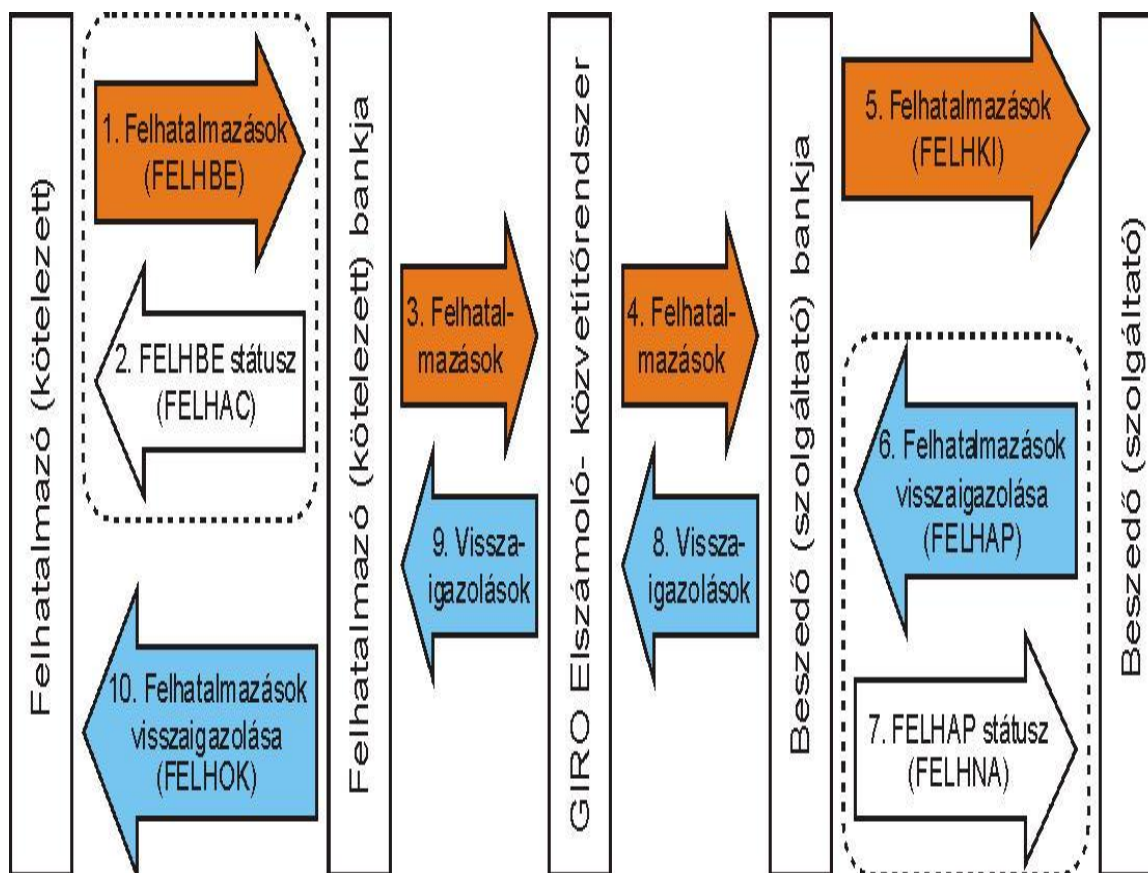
Felhatalmazó (kötelezett)

1. Felhatalmazások (FELHBE)

2. FELHBE státusz (FELHAC)

10. Felhatalmazások visszaigazolása (FELHOK)

Felhatalmazó (kötelezett) bankja

3. Felhatalmazások

9. Visszaigazolások

GIRO Elszámoló- közvetítőrendszer

4. Felhatalmazások

8. Visszaigazolások

Beszedő (szolgáltató) bankja

5. Felhatalmazások (FELHKI)

6. Felhatalmazások visszaigazolása (FELHAP)

7. FELHAP státusz (FELHNA)

Beszedő (szolgáltató)